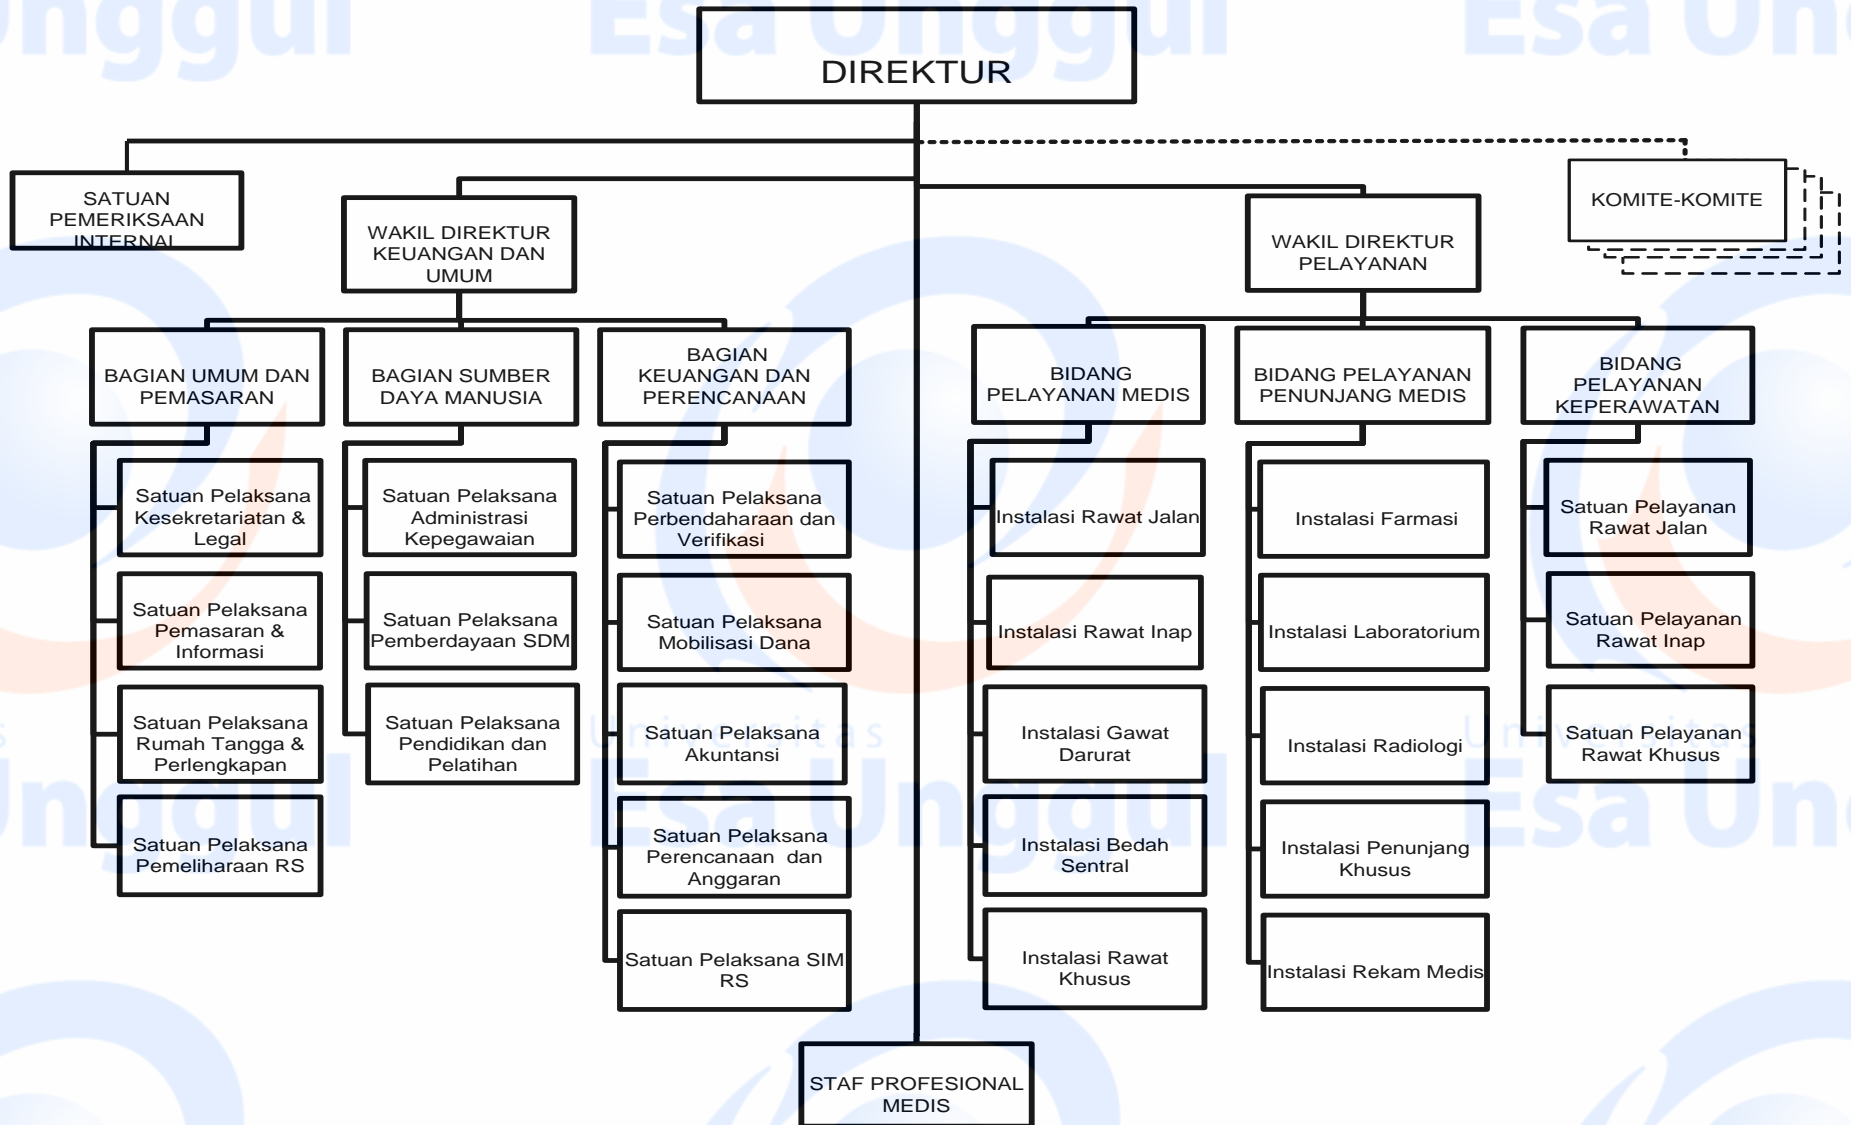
nggul Esa Unggul Esa Un

DIREKTUR

SATUAN PEMERIKSAAN INTERNAL

WAKIL DIREKTUR KEUANGAN DAN UMUM

KOMITE-KOMITE

WAKIL DIREKTUR PELAYANAN

BAGIAN UMUM DAN PEMASARAN

Satuan Pelaksana Kesekretariatan & Legal

Satuan Pelaksana Pemasaran & Informasi

Satuan Pelaksana Rumah Tangga & Perlengkapan

Satuan Pelaksana Pemeliharaan RS

BAGIAN SUMBER DAYA MANUSIA

Satuan Pelaksana Administrasi Kepegawaian

Satuan Pelaksana Pemberdayaan SDM

Satuan Pelaksana Pendidikan dan Pelatihan

BAGIAN KEUANGAN DAN PERENCANAAN

Satuan Pelaksana Perbendaharaan dan Verifikasi

Satuan Pelaksana Mobilisasi Dana

Satuan Pelaksana Akuntansi

Satuan Pelaksana Perencanaan dan Anggaran

Satuan Pelaksana SIM RS

BIDANG PELAYANAN MEDIS

Instalasi Rawat Jalan

Instalasi Rawat Inap

Instalasi Gawat Darurat

Instalasi Bedah Sentral

Instalasi Rawat Khusus

BIDANG PELAYANAN PENUNJANG MEDIS

Instalasi Farmasi

Instalasi Laboratorium

Instalasi Radiologi

Instalasi Penunjang Khusus

Instalasi Rekam Medis

BIDANG PELAYANAN KEPERAWATAN

Satuan Pelayanan Rawat Jalan

Satuan Pelayanan Rawat Inap

Satuan Pelayanan Rawat Khusus

Universitas Esa Unggul Universitas Esa Un

STAF PROFESIONAL MEDIS